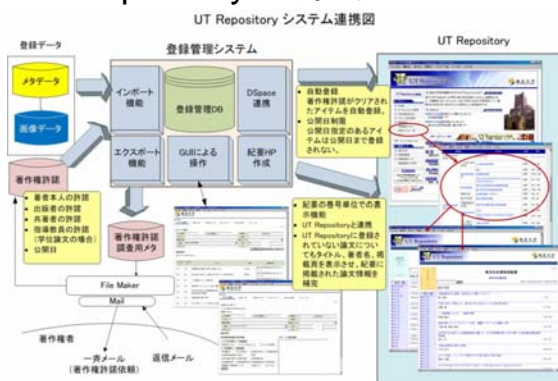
UT Repository システム連携図

登録データ

メタデータ

画像データ

登録管理システム

インポート機能

登録管理DB

DSpace連携

エクスポート機能

GUIによる操作

紀要HP作成

UT Repository

・自動登録
著作権許諾がクリアされたアイテムを自動登録。
・公開日制限
公開日指定のあるアイテムは公開日まで登録されない。

著作権許諾

・著者本人の許諾
・出版者の許諾
・共著者の許諾
・指導教員の許諾（学位論文の場合）
・公開日

著作権許諾変更用メタ

File Maker

Mail

著作権者

一斉メール（著作権許諾依頼）

返信メール

・紀要の巻号単位での表示機能
・UT Repositoryと連携
・UT Repositoryに登録されていない論文についてもタイトル、著者名、掲載頁を表示させ、紀要に掲載された論文情報を補完

UT Repository

東京大学